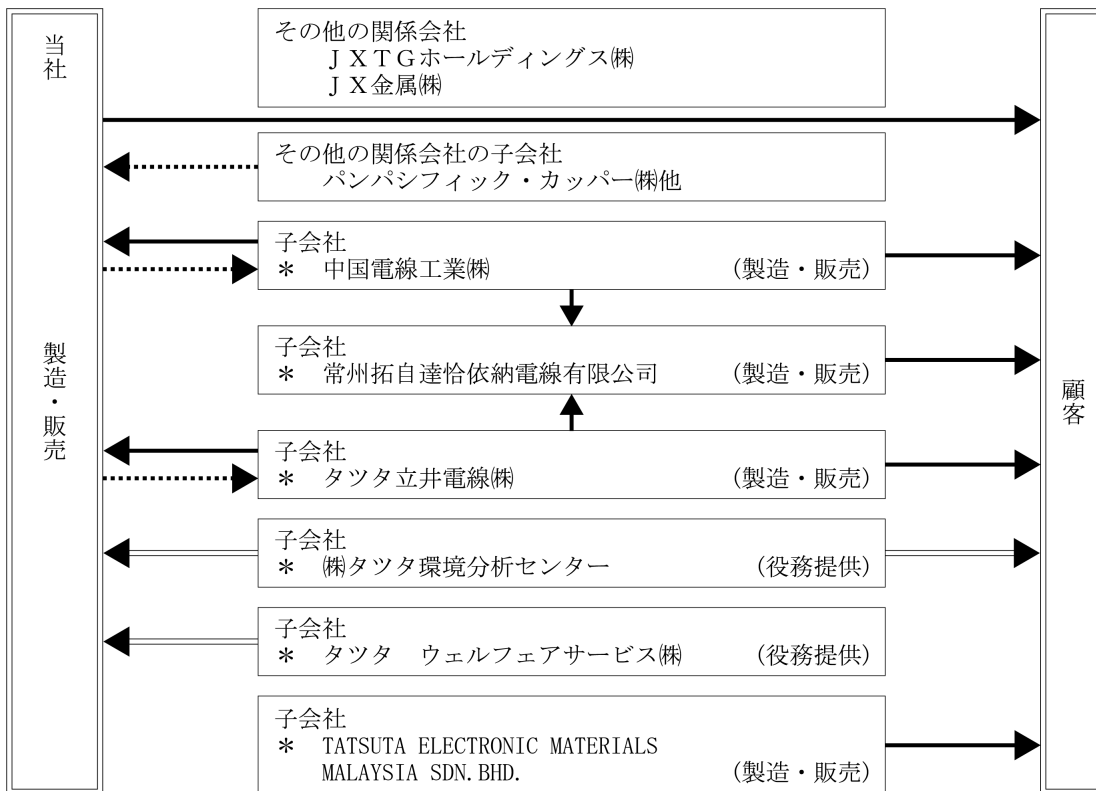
当社

製造・販売

その他の関係会社
ＪＸＴＧホールディングス㈱
ＪＸ金属㈱

その他の関係会社の子会社
パンパシフィック・カッパー㈱他

子会社
＊　中国電線工業㈱　（製造・販売）

子会社
＊　常州拓自達恰依納電線有限公司　（製造・販売）

子会社
＊　タツタ立井電線㈱　（製造・販売）

子会社
＊　㈱タツタ環境分析センター　（役務提供）

子会社
＊　タツタ　ウェルフェアサービス㈱　（役務提供）

子会社
＊　TATSUTA ELECTRONIC MATERIALS MALAYSIA SDN. BHD.　（製造・販売）

顧客